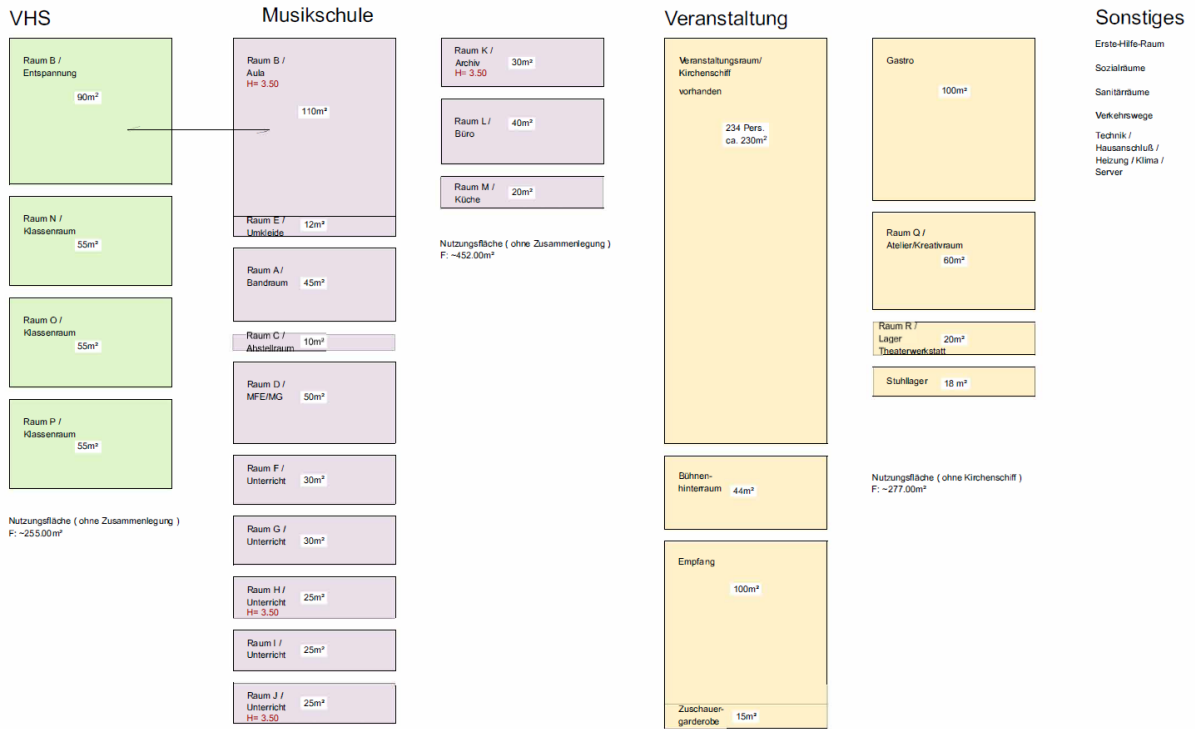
VHS

Raum B / Entspannung
90m²

Raum N / Klassenraum
55m²

Raum O / Klassenraum
55m²

Raum P / Klassenraum
55m²

Nutzungsfläche ( ohne Zusammenlegung )
F: ~255.00m²

Musikschule

Raum B / Aula
H= 3.50
110m²

Raum E / Umkleide
12m²

Raum A / Bandraum
45m²

Raum C / Abstellraum
10m²

Raum D / MFE/MG
50m²

Raum F / Unterricht
30m²

Raum G / Unterricht
30m²

Raum H / Unterricht
H= 3.50
25m²

Raum I / Unterricht
25m²

Raum J / Unterricht
H= 3.50
25m²

Raum K / Archiv
H= 3.50
30m²

Raum L / Büro
40m²

Raum M / Küche
20m²

Nutzungsfläche ( ohne Zusammenlegung )
F: ~452.00m²

Veranstaltung

Veranstaltungsraum/ Kirchenschiff
vorhanden
234 Pers. ca. 230m²

Bühnenhinterraum
44m²

Empfang
100m²

Zuschauergarderobe
15m²

Gastro
100m²

Raum Q / Atelier/Kreativraum
60m²

Raum R / Lager Theaterwerkstatt
20m²

Stuhllager
18 m²

Nutzungsfläche ( ohne Kirchenschiff )
F: ~277.00m²

Sonstiges

Erste-Hilfe-Raum

Sozialräume

Sanitärräume

Verkehrswege

Technik / Hausanschluß / Heizung / Klima / Server